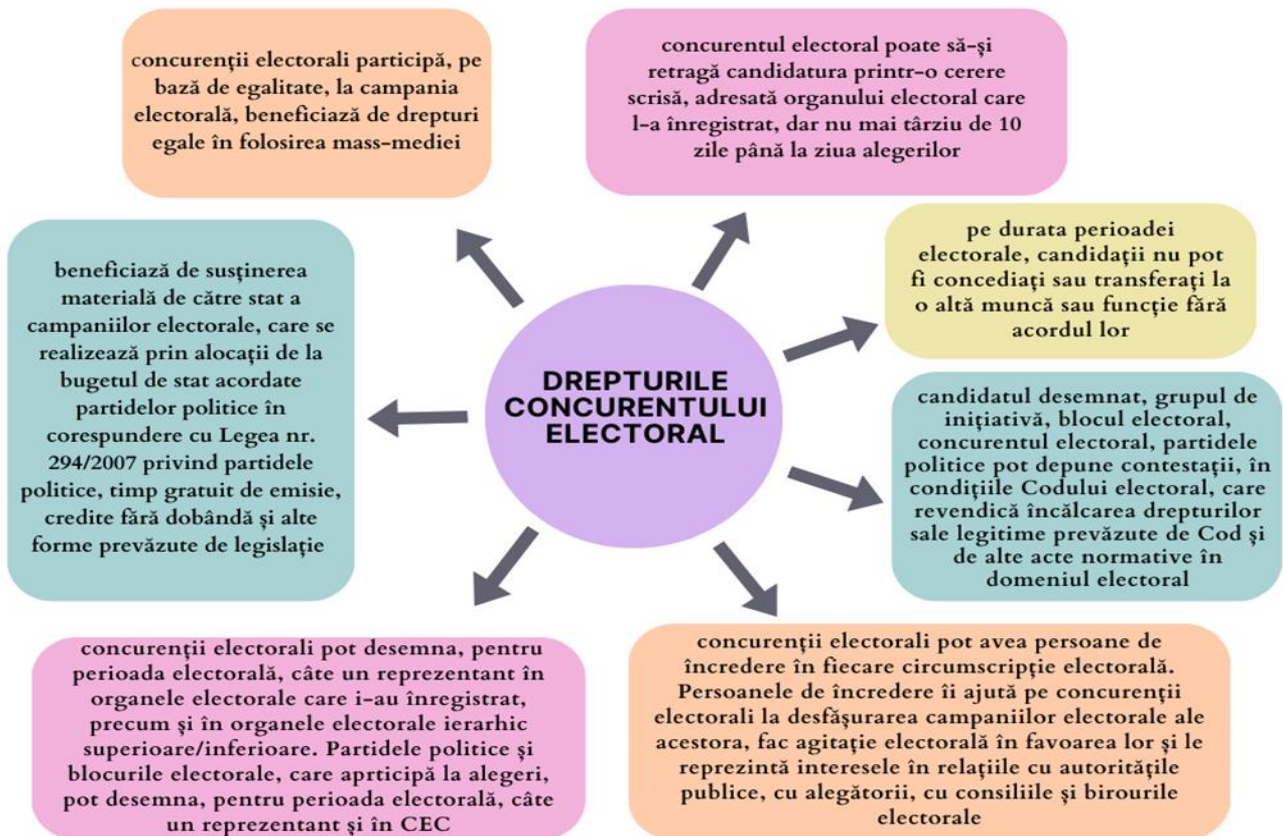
DREPTURILE CONCURENTULUI ELECTORAL

concurenţii electorali participă, pe bază de egalitate, la campania electorală, beneficiază de drepturi egale în folosirea mass-mediei

concurentul electoral poate să-şi retragă candidatura printr-o cerere scrisă, adresată organului electoral care l-a înregistrat, dar nu mai târziu de 10 zile până la ziua alegerilor

pe durata perioadei electorale, candidaţii nu pot fi concediaţi sau transferaţi la o altă muncă sau funcţie fără acordul lor

candidatul desemnat, grupul de iniţiativă, blocul electoral, concurentul electoral, partidele politice pot depune contestaţii, în condiţiile Codului electoral, care revendică încălcarea drepturilor sale legitime prevăzute de Cod şi de alte acte normative în domeniul electoral

concurenţii electorali pot avea persoane de încredere în fiecare circumscripţie electorală. Persoanele de încredere îi ajută pe concurenţii electorali la desfăşurarea campaniilor electorale ale acestora, fac agitaţie electorală în favoarea lor şi le reprezintă interesele în relaţiile cu autorităţile publice, cu alegătorii, cu consiliile şi birourile electorale

concurenţii electorali pot desemna, pentru perioada electorală, câte un reprezentant în organele electorale care i-au înregistrat, precum şi în organele electorale ierarhic superioare/inferioare. Partidele politice şi blocurile electorale, care aprticipă la alegeri, pot desemna, pentru perioada electorală, câte un reprezentant şi în CEC

beneficiază de susţinerea materială de către stat a campaniilor electorale, care se realizează prin alocaţii de la bugetul de stat acordate partidelor politice în corespundere cu Legea nr. 294/2007 privind partidele politice, timp gratuit de emisie, credite fără dobândă şi alte forme prevăzute de legislaţie